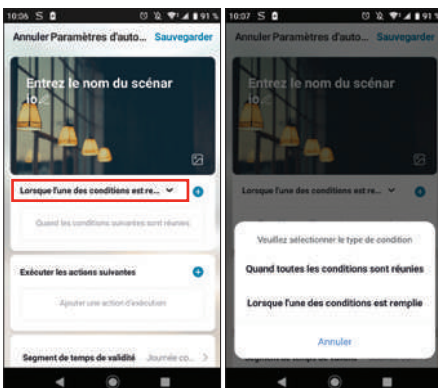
10:06 S 91 %

Annuler Paramètres d'auto... Sauvegarder

Entrez le nom du scénar io...

Lorsque l'une des conditions est re...

Quand les conditions suivantes sont réunies

Exécuter les actions suivantes

Ajouter une action d'exécution

Segment de temps de validité Journée co...

10:07 S 91 %

Annuler Paramètres d'auto... Sauvegarder

Entrez le nom du scénar io...

Lorsque l'une des conditions est re...

Veuillez sélectionner le type de condition

Quand toutes les conditions sont réunies

Lorsque l'une des conditions est remplie

Annuler